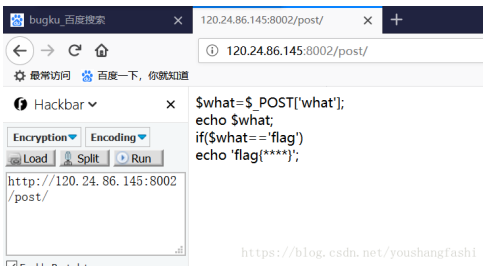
bugku_百度搜索
120.24.86.145:8002/post/
120.24.86.145:8002/post/
最常访问 百度一下，你就知道
Hackbar
Encryption Encoding
Load Split Run
http://120.24.86.145:8002/post/
$what=$_POST['what'];
echo $what;
if($what=='flag')
echo 'flag{****}';
https://blog.csdn.net/youshangfashi